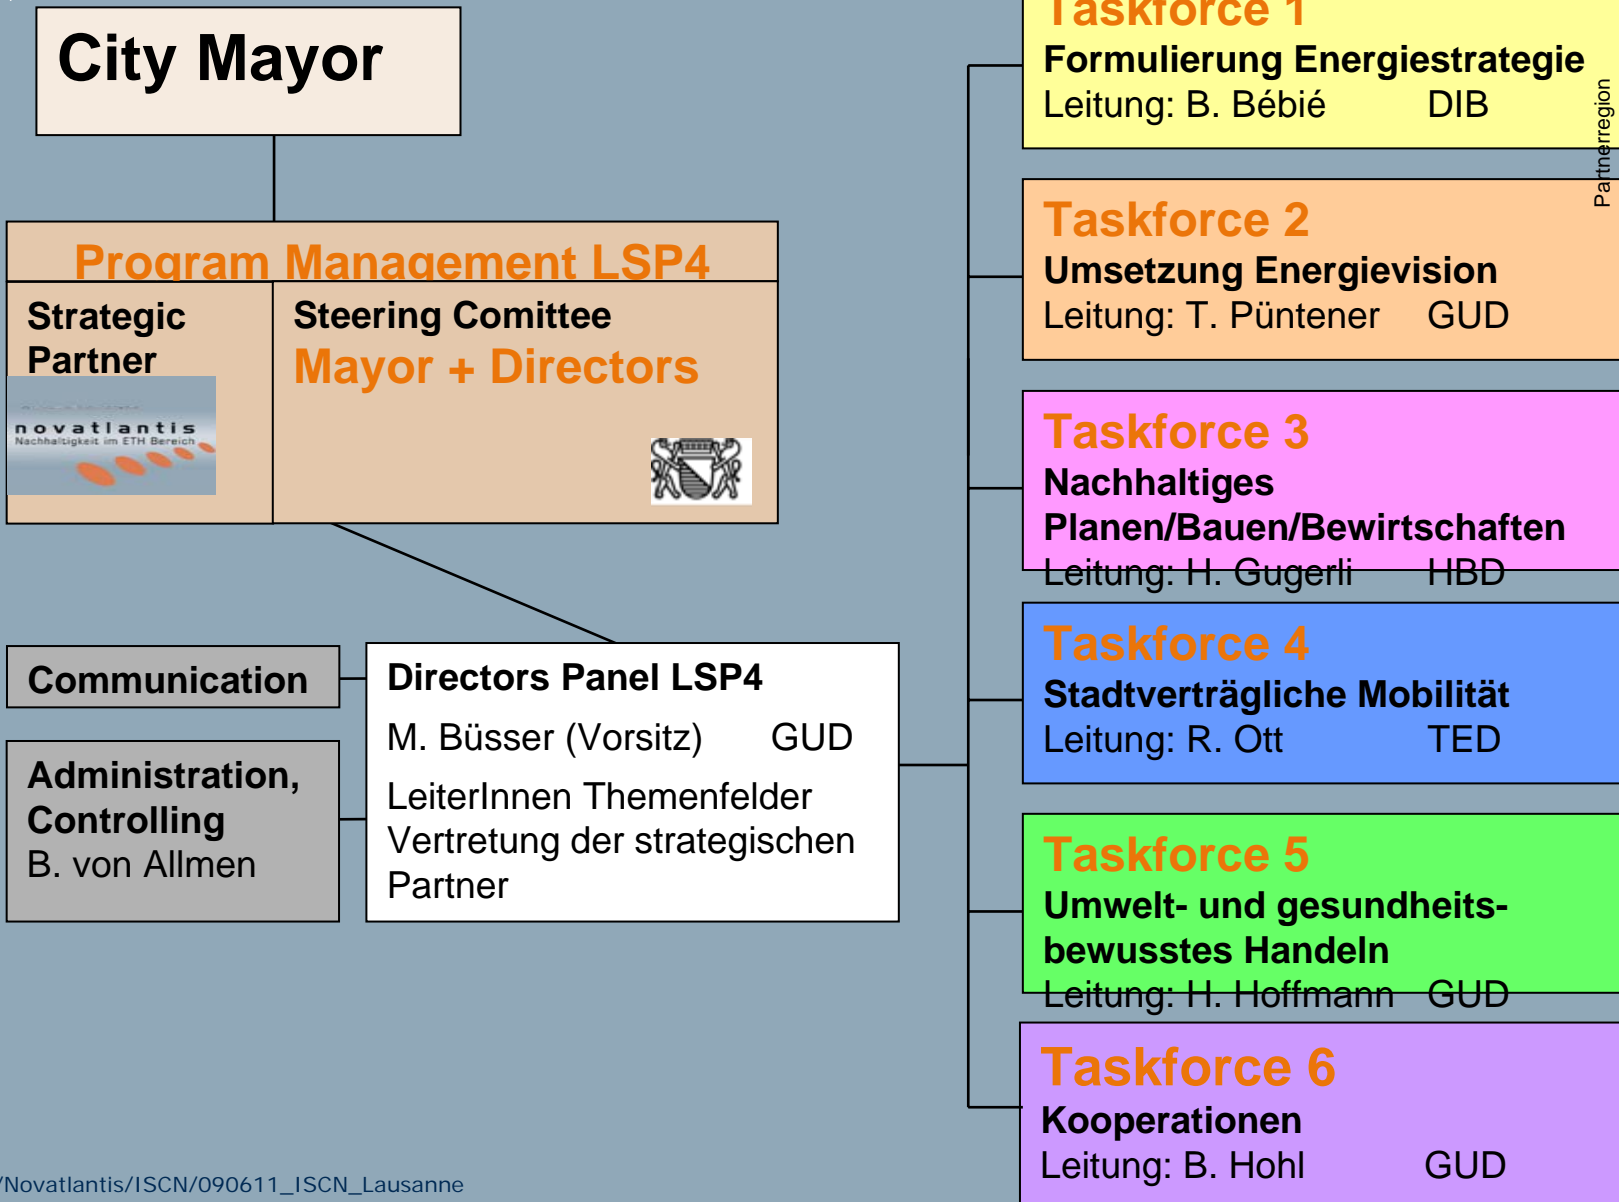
City Mayor

Program Management LSP4

Strategic Partner

novatlantis
Nachhaltigkeit im ETH Bereich

Steering Comittee
Mayor + Directors

Communication

Administration, Controlling
B. von Allmen

Directors Panel LSP4
M. Büsser (Vorsitz) GUD
LeiterInnen Themenfelder
Vertretung der strategischen Partner

Taskforce 1
Formulierung Energiestrategie
Leitung: B. Bébié DIB

Partnerregion

Taskforce 2
Umsetzung Energievision
Leitung: T. Püntener GUD

Taskforce 3
Nachhaltiges Planen/Bauen/Bewirtschaften
Leitung: H. Gugerli HBD

Taskforce 4
Stadtverträgliche Mobilität
Leitung: R. Ott TED

Taskforce 5
Umwelt- und gesundheitsbewusstes Handeln
Leitung: H. Hoffmann GUD

Taskforce 6
Kooperationen
Leitung: B. Hohl GUD

/Novatlantis/ISCN/090611_ISCN_Lausanne